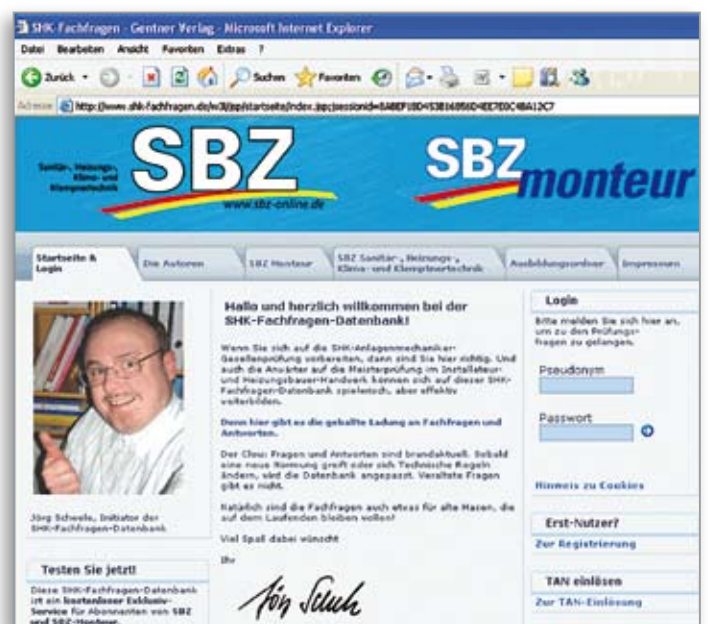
SHK-Fachfragen - Gentner Verlag - Microsoft Internet Explorer

Datei Bearbeiten Ansicht Favoriten Extras ?

Zurück Suchen Favoriten

Adresse http://www.shk-fachfragen.de/w3/jsp/startseite/index.jsp;jsessionid=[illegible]

Sanitär-, Heizungs-, Klima- und Klempnertechnik

SBZ

www.sbz-online.de

SBZ monteur

Startseite & Login | Die Autoren | SBZ Monteur | SBZ Sanitär-, Heizungs-, Klima- und Klempnertechnik | Ausbildungsordner | Impressum

Jörg Schwele, Initiator der SHK-Fachfragen-Datenbank

Testen Sie jetzt!

Diese SHK-Fachfragen-Datenbank ist ein kostenloser Exklusiv-Service für Abonnenten von SBZ und SBZ-Monteur.

Hallo und herzlich willkommen bei der SHK-Fachfragen-Datenbank!

Wenn Sie sich auf die SHK-Anlagenmechaniker-Gesellenprüfung vorbereiten, dann sind Sie hier richtig. Und auch die Anwärter auf die Meisterprüfung im Installateur- und Heizungsbauer-Handwerk können sich auf dieser SHK-Fachfragen-Datenbank spielerisch, aber effektiv weiterbilden.

Denn hier gibt es die geballte Ladung an Fachfragen und Antworten.

Der Clou: Fragen und Antworten sind brandaktuell. Sobald eine neue Normung greift oder sich Technische Regeln ändern, wird die Datenbank angepasst. Veraltete Fragen gibt es nicht.

Natürlich sind die Fachfragen auch etwas für alte Hasen, die auf dem Laufenden bleiben wollen!

Viel Spaß dabei wünscht

Ihr

Jörg Schwele

Login

Bitte melden Sie sich hier an, um zu den Prüfungsfragen zu gelangen.

Pseudonym

Passwort

Hinweis zu Cookies

Erst-Nutzer?

Zur Registrierung

TAN einlösen

Zur TAN-Einlösung